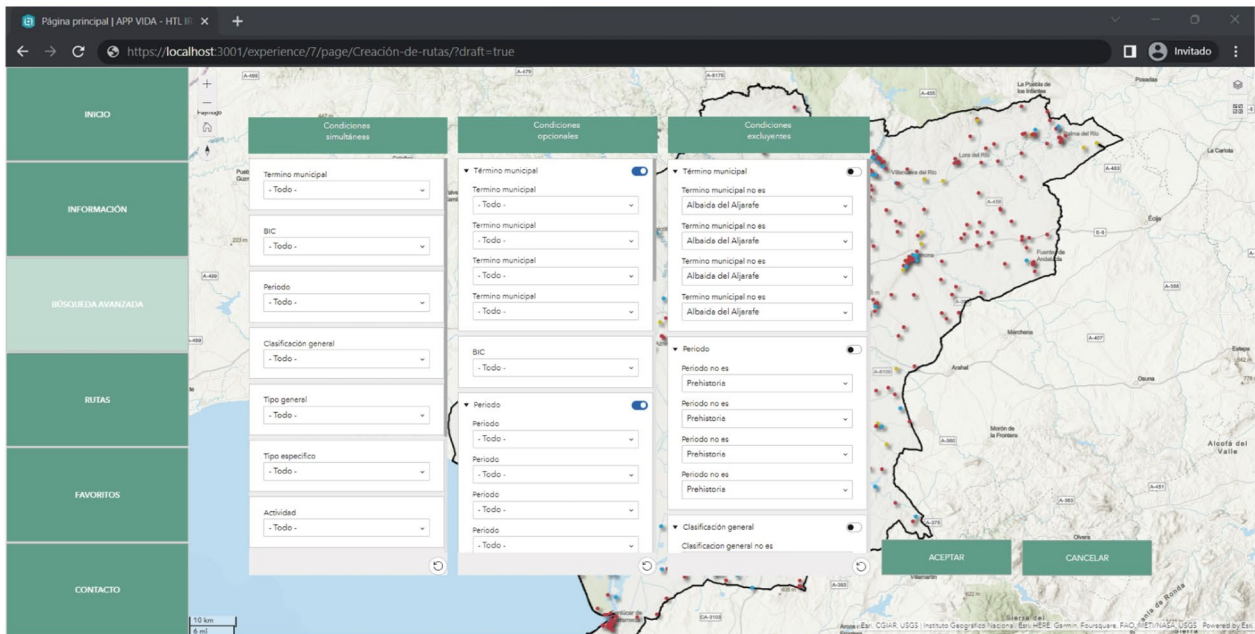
Página principal | APP VIDA - HTL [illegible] ×

https://localhost:3001/experience/7/page/Creación-de-rutas/?draft=true

Invitado

INICIO

INFORMACIÓN

BÚSQUEDA AVANZADA

RUTAS

FAVORITOS

CONTACTO

Condiciones simultáneas

Termino municipal
- Todo -

BIC
- Todo -

Periodo
- Todo -

Clasificación general
- Todo -

Tipo general
- Todo -

Tipo específico
- Todo -

Actividad
- Todo -

Condiciones opcionales

Término municipal

Termino municipal
- Todo -

Termino municipal
- Todo -

Termino municipal
- Todo -

Termino municipal
- Todo -

BIC
- Todo -

Periodo

Periodo
- Todo -

Periodo
- Todo -

Periodo
- Todo -

Periodo
- Todo -

Condiciones excluyentes

Término municipal

Termino municipal no es
Albaida del Aljarafe

Termino municipal no es
Albaida del Aljarafe

Termino municipal no es
Albaida del Aljarafe

Termino municipal no es
Albaida del Aljarafe

Periodo

Periodo no es
Prehistoria

Periodo no es
Prehistoria

Periodo no es
Prehistoria

Periodo no es
Prehistoria

Clasificación general

Clasificacion general no es

ACEPTAR

CANCELAR

La Puebla de los Infantes
Posadas
La Carlota
Palma del Río
Lora del Río
Villaverde del Río
Écija
Fuentes de Andalucía
Marchena
Arahal
Osuna
Estepa
Morón de la Frontera
Alcolea del Valle
Olvera
Villamartín
Sierra de Ronda
A-455
A-475
A-8175
A-453
A-457
A-456
A-386
A-351
A-363
A-375
A-383
A-407
A-8100
A-360
A-388
A-409
A-499
E-5
CA-3105
223 m
10 km
6 mi

Esri, CGIAR, USGS | Instituto Geográfico Nacional, Esri, HERE, Garmin, Foursquare, FAO, METI/NASA, USGS   Powered by Esri